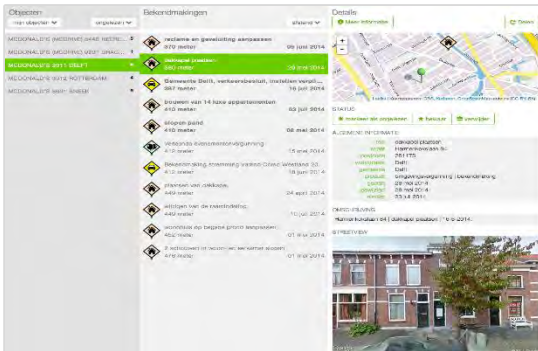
Objecten

nieuw object

ongelezen

MCDONALD'S (MCDRIVE) HAAG NIEUW...

MCDONALD'S (MCDRIVE) DEN HAAG...

MCDONALD'S 2611 DELFT

MCDONALD'S 3012 ROTTERDAM

MCDONALD'S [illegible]

Bekendmakingen

alles

reclame en gevelbeling aanpassen
470 meter
09 juni 2014

dakkapel plaatsen
380 meter
29 mei 2014

Gemeente Delft, verkeersbesluit, instellen verpli...
390 meter
18 juni 2014

bouwen van 14 hoog appartementen
410 meter
03 juli 2014

slopen pand
410 meter
08 mei 2014

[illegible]
410 meter
15 mei 2014

Bekendmaking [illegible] Westland 33
410 meter
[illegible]

plaatsen van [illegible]
440 meter
24 april 2014

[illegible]
440 meter
10 juli 2014

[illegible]
450 meter
01 mei 2014

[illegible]
470 meter
01 mei 2014

Details

Meer informatie

Delen

STATUS

markeer als ongelezen

bekijk

verwijder

ALGEMENE INFORMATIE

titel dakkapel plaatsen
straat Harmenkokslaan 6...
postcode 2611 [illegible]
woonplaats Delft
gemeente Delft
product omgevingsvergunning | bekendmaking
datum 29 mei 2014
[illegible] 29 mei 2014
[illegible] 03 juli 2014

OMSCHRIJVING

Harmenkokslaan 64 | dakkapel plaatsen | 6-5-2014

STREETVIEW